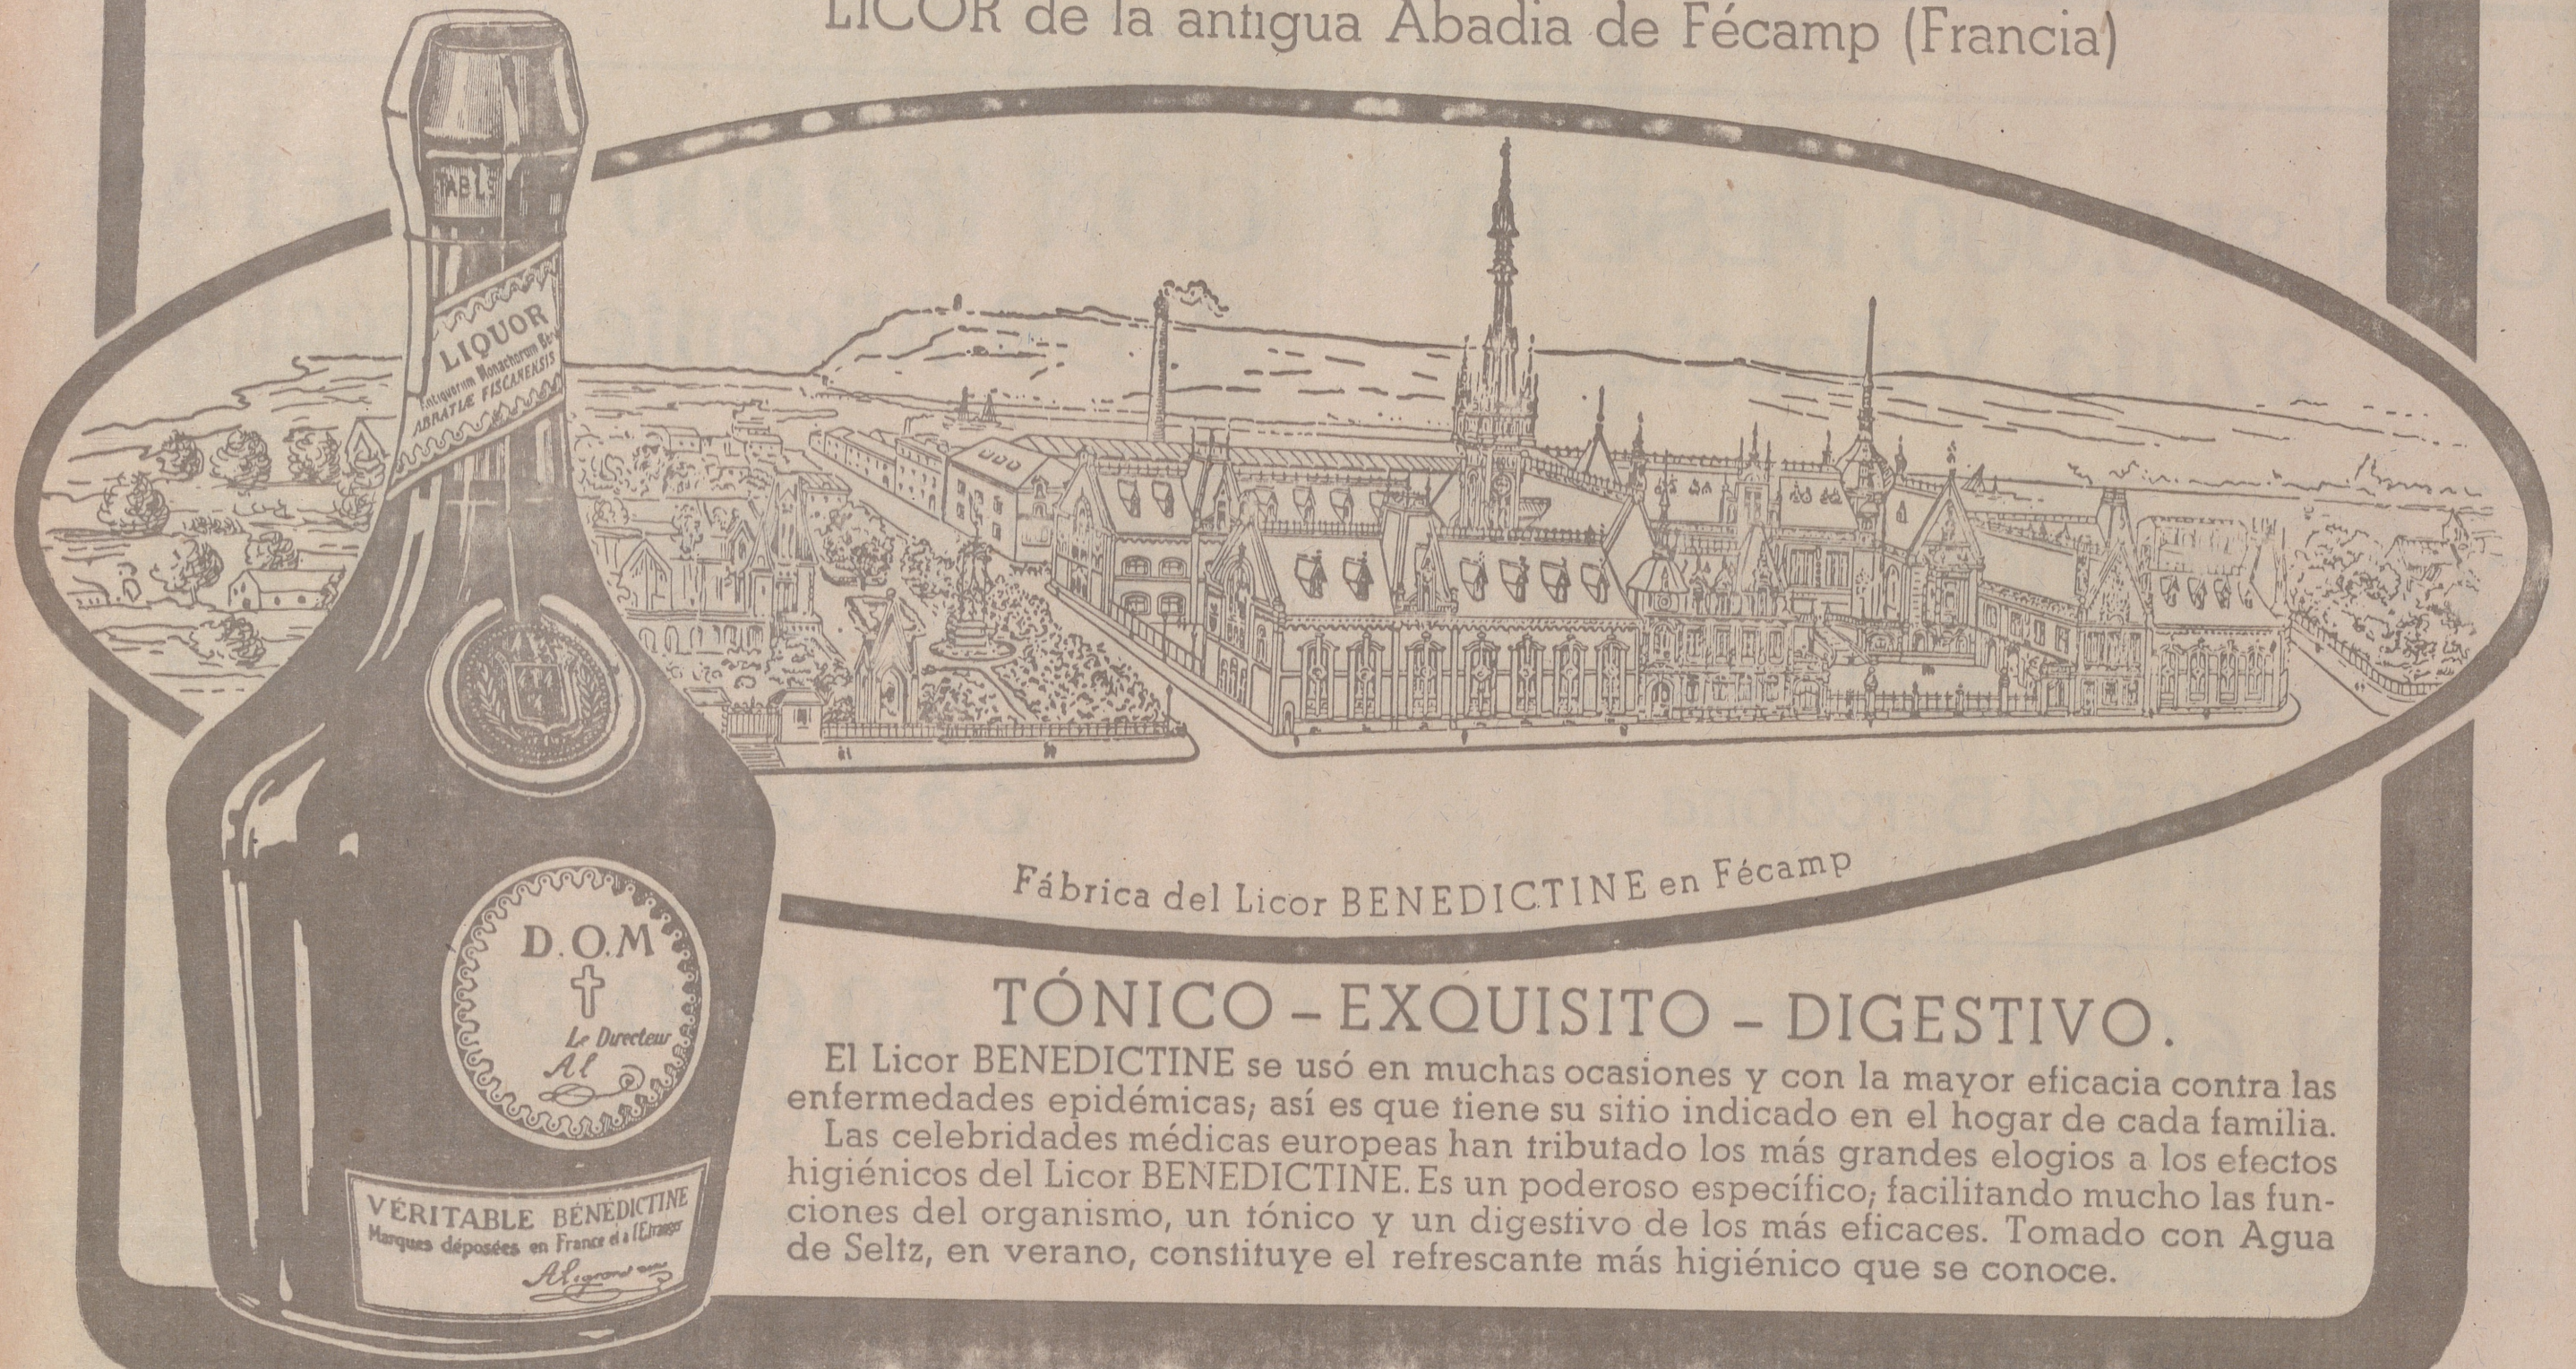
LICOR de la antigua Abadia de Fécamp (Francia)

TABLE

LIQUOR
Antiquorum Monachorum Benedictinorum
ABBATIAE FISCANENSIS

D.O.M
✝
Le Directeur
A. L

VÉRITABLE BÉNÉDICTINE
Marques déposées en France et à l'Étranger
A. Legrand

Fábrica del Licor BENEDICTINE en Fécamp

TÓNICO – EXQUISITO – DIGESTIVO.

El Licor BENEDICTINE se usó en muchas ocasiones y con la mayor eficacia contra las enfermedades epidémicas; así es que tiene su sitio indicado en el hogar de cada familia.

Las celebridades médicas europeas han tributado los más grandes elogios a los efectos higiénicos del Licor BENEDICTINE. Es un poderoso específico; facilitando mucho las funciones del organismo, un tónico y un digestivo de los más eficaces. Tomado con Agua de Seltz, en verano, constituye el refrescante más higiénico que se conoce.